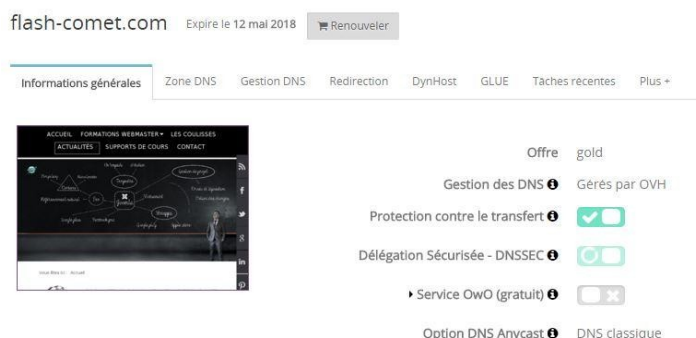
flash-comet.com Expire le 12 mai 2018 Renouveler

Informations générales | Zone DNS | Gestion DNS | Redirection | DynHost | GLUE | Tâches récentes | Plus +

ACCUEIL FORMATIONS WEBMASTER LES COULISSES
ACTUALITES SUPPORTS DE COURS CONTACT

Offre gold

Gestion des DNS Gérés par OVH

Protection contre le transfert

Délégation Sécurisée - DNSSEC

Service OwO (gratuit)

Option DNS Anycast DNS classique